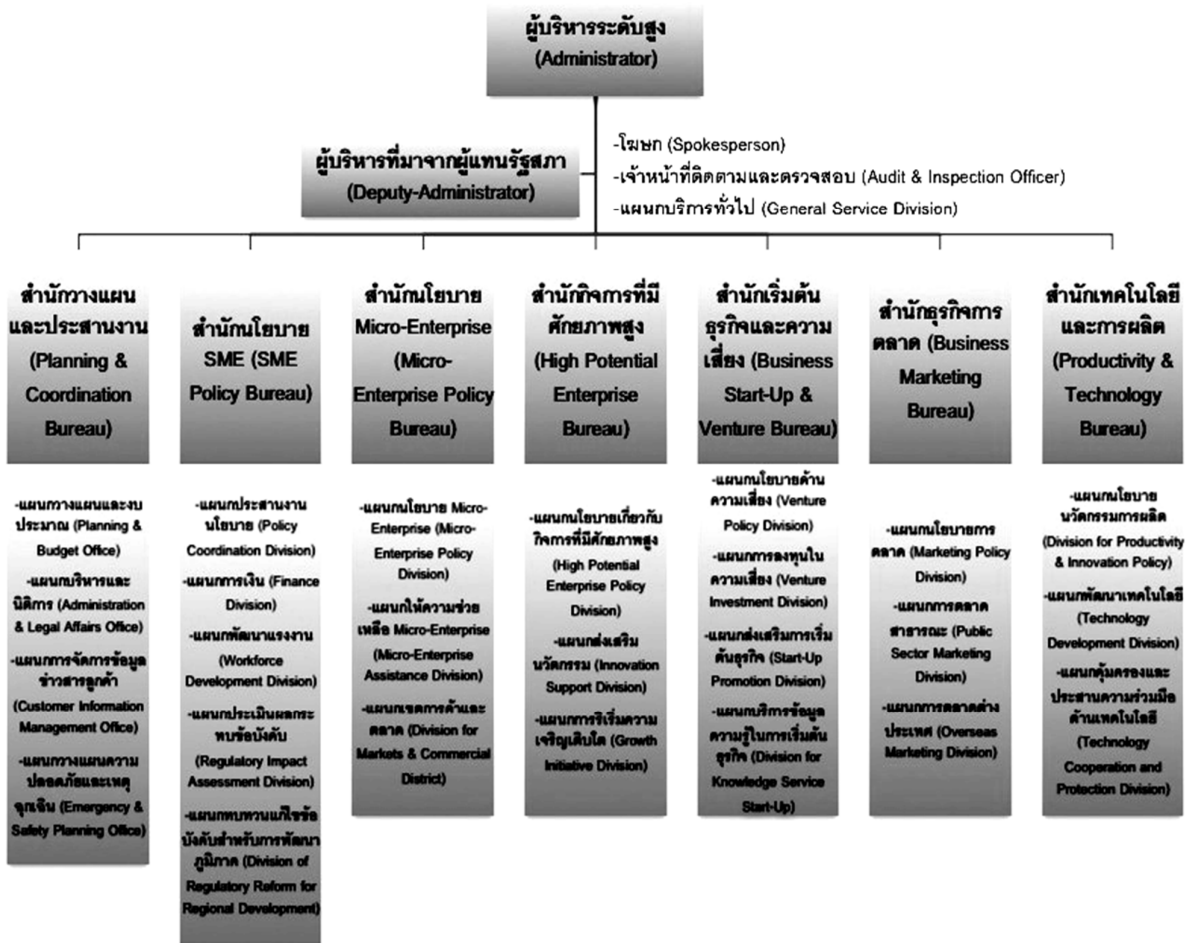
ผู้บริหารระดับสูง (Administrator)

ผู้บริหารที่มาจากผู้แทนรัฐสภา (Deputy-Administrator)

-โฆษก (Spokesperson)
-เจ้าหน้าที่ติดตามและตรวจสอบ (Audit & Inspection Officer)
-แผนกบริการทั่วไป (General Service Division)

สำนักวางแผนและประสานงาน (Planning & Coordination Bureau)

-แผนกวางแผนและงบประมาณ (Planning & Budget Office)
-แผนกบริหารและนิติการ (Administration & Legal Affairs Office)
-แผนกการจัดการข้อมูลข่าวสารลูกค้า (Customer Information Management Office)
-แผนกวางแผนความปลอดภัยและเหตุฉุกเฉิน (Emergency & Safety Planning Office)

สำนักนโยบาย SME (SME Policy Bureau)

-แผนกประสานงานนโยบาย (Policy Coordination Division)
-แผนกการเงิน (Finance Division)
-แผนกพัฒนาแรงงาน (Workforce Development Division)
-แผนกประเมินผลกระทบข้อบังคับ (Regulatory Impact Assessment Division)
-แผนกทบทวนแก้ไขข้อบังคับสำหรับการพัฒนาภูมิภาค (Division of Regulatory Reform for Regional Development)

สำนักนโยบาย Micro-Enterprise (Micro-Enterprise Policy Bureau)

-แผนกนโยบาย Micro-Enterprise (Micro-Enterprise Policy Division)
-แผนกให้ความช่วยเหลือ Micro-Enterprise (Micro-Enterprise Assistance Division)
-แผนกเขตการค้าและตลาด (Division for Markets & Commercial District)

สำนักกิจการที่มีศักยภาพสูง (High Potential Enterprise Bureau)

-แผนกนโยบายเกี่ยวกับกิจการที่มีศักยภาพสูง (High Potential Enterprise Policy Division)
-แผนกส่งเสริมนวัตกรรม (Innovation Support Division)
-แผนกการริเริ่มความเจริญเติบโต (Growth Initiative Division)

สำนักเริ่มต้นธุรกิจและความเสี่ยง (Business Start-Up & Venture Bureau)

-แผนกนโยบายด้านความเสี่ยง (Venture Policy Division)
-แผนกการลงทุนในความเสี่ยง (Venture Investment Division)
-แผนกส่งเสริมการเริ่มต้นธุรกิจ (Start-Up Promotion Division)
-แผนกบริการข้อมูลความรู้ในการเริ่มต้นธุรกิจ (Division for Knowledge Service Start-Up)

สำนักธุรกิจการตลาด (Business Marketing Bureau)

-แผนกนโยบายการตลาด (Marketing Policy Division)
-แผนกการตลาดสาธารณะ (Public Sector Marketing Division)
-แผนกการตลาดต่างประเทศ (Overseas Marketing Division)

สำนักเทคโนโลยีและการผลิต (Productivity & Technology Bureau)

-แผนกนโยบายนวัตกรรมการผลิต (Division for Productivity & Innovation Policy)
-แผนกพัฒนาเทคโนโลยี (Technology Development Division)
-แผนกคุ้มครองและประสานความร่วมมือด้านเทคโนโลยี (Technology Cooperation and Protection Division)